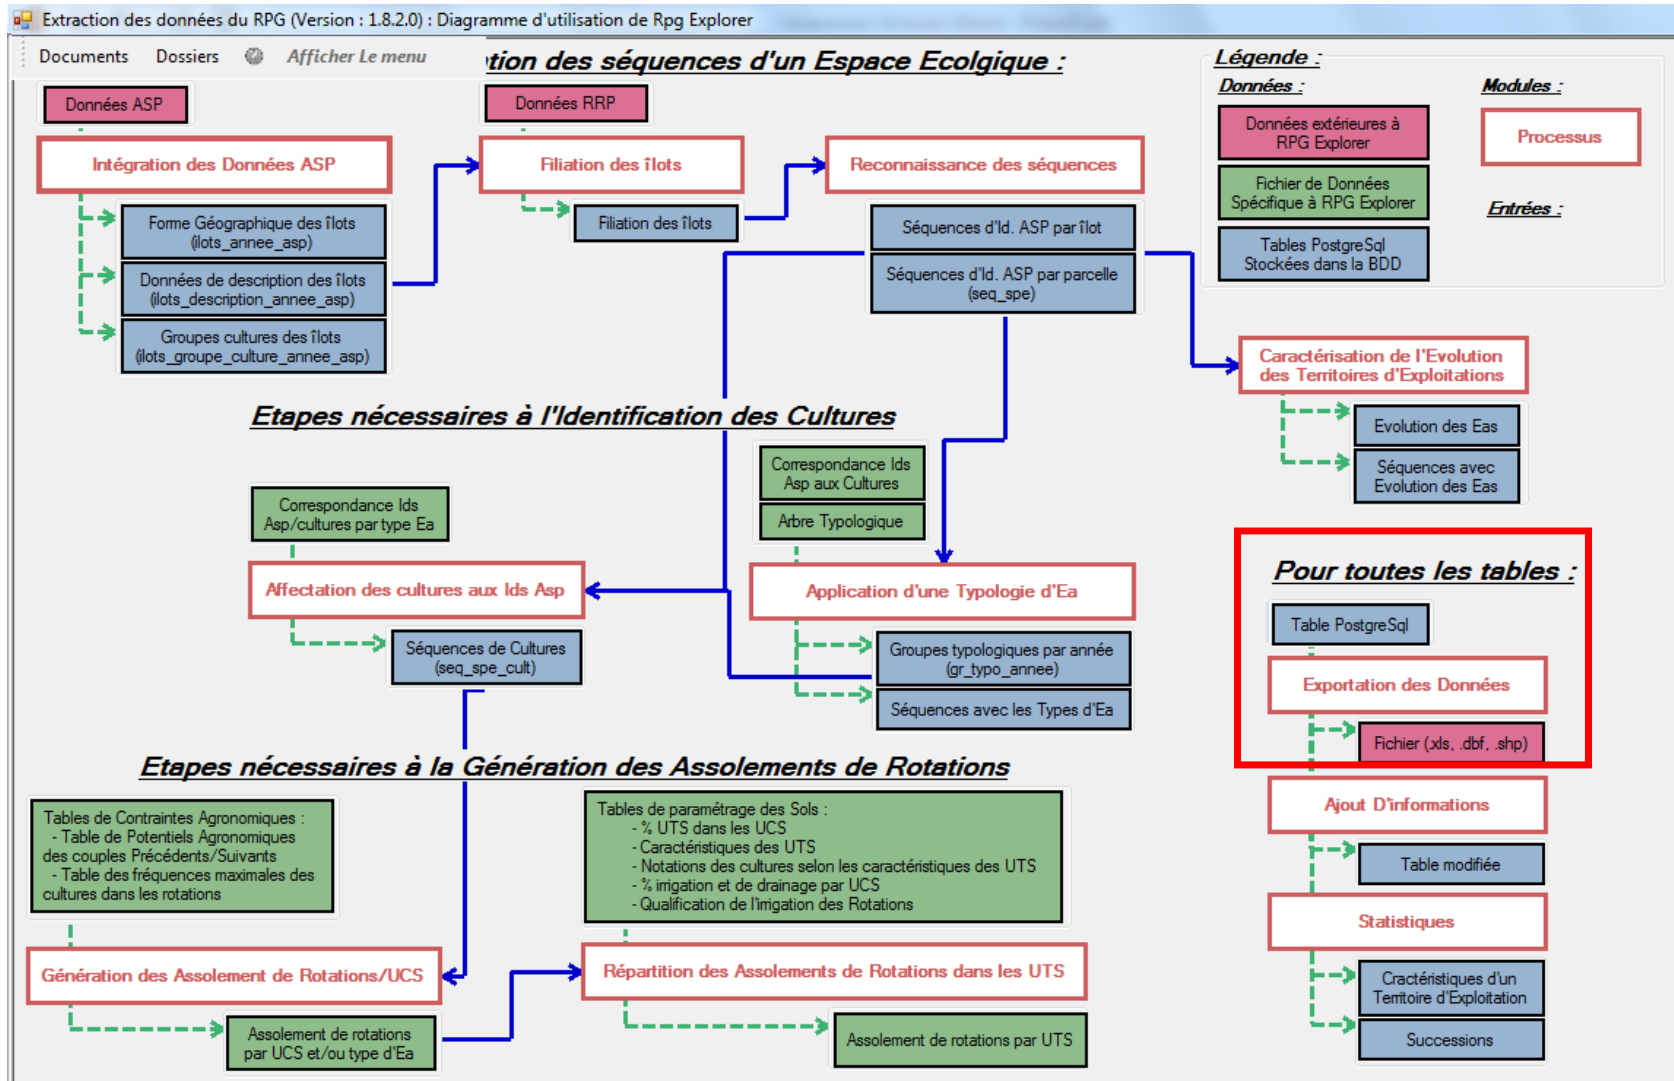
Extraction des données du RPG (Version : 1.8.2.0) : Diagramme d'utilisation de Rpg Explorer

Documents Dossiers Afficher Le menu

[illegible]tion des séquences d'un Espace Ecolgique :

Données ASP

Intégration des Données ASP

Forme Géographique des îlots (ilots_annee_asp)

Données de description des îlots (ilots_description_annee_asp)

Groupes cultures des îlots (ilots_groupe_culture_annee_asp)

Données RRP

Filiation des îlots

Filiation des îlots

Reconnaissance des séquences

Séquences d'Id. ASP par îlot

Séquences d'Id. ASP par parcelle (seq_spe)

Légende :

Données :

Données extérieures à RPG Explorer

Fichier de Données Spécifique à RPG Explorer

Tables PostgreSql Stockées dans la BDD

Modules :

Processus

Entrées :

Caractérisation de l'Evolution des Territoires d'Exploitations

Evolution des Eas

Séquences avec Evolution des Eas

Etapes nécessaires à l'Identification des Cultures

Correspondance Ids Asp aux Cultures

Arbre Typologique

Correspondance Ids Asp/cultures par type Ea

Affectation des cultures aux Ids Asp

Séquences de Cultures (seq_spe_cult)

Application d'une Typologie d'Ea

Groupes typologiques par année (gr_typo_annee)

Séquences avec les Types d'Ea

Pour toutes les tables :

Table PostgreSql

Exportation des Données

Fichier (xls, .dbf, .shp)

Ajout D'informations

Table modifiée

Statistiques

Cractéristiques d'un Territoire d'Exploitation

Successions

Etapes nécessaires à la Génération des Assolements de Rotations

Tables de Contraintes Agronomiques :
- Table de Potentiels Agronomiques des couples Précédents/Suivants
- Table des fréquences maximales des cultures dans les rotations

Tables de paramétrage des Sols :
- % UTS dans les UCS
- Caractéristiques des UTS
- Notations des cultures selon les caractéristiques des UTS
- % irrigation et de drainage par UCS
- Qualification de l'irrigation des Rotations

Génération des Assolement de Rotations/UCS

Assolement de rotations par UCS et/ou type d'Ea

Répartition des Assolements de Rotations dans les UTS

Assolement de rotations par UTS